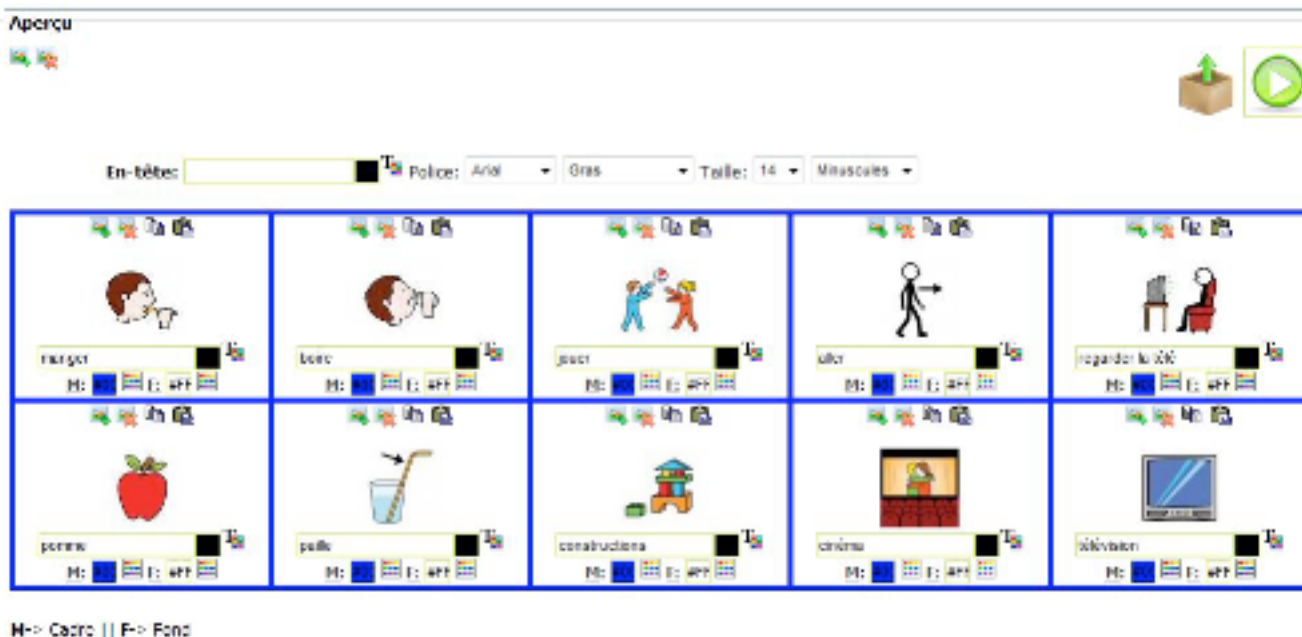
Aperçu

En-tête: Police: Arial Gras Taille: 14 Minuscules

| manger M: F: #FF | boire M: F: #FF | jouer M: F: #FF | aller M: F: #FF | regarder la télé M: F: #FF |
|---|---|---|---|---|
| pomme M: F: #FF | paille M: F: #FF | constructions M: F: #FF | cinéma M: F: #FF | télévision M: F: #FF |

M-> Cadre || F-> Fond